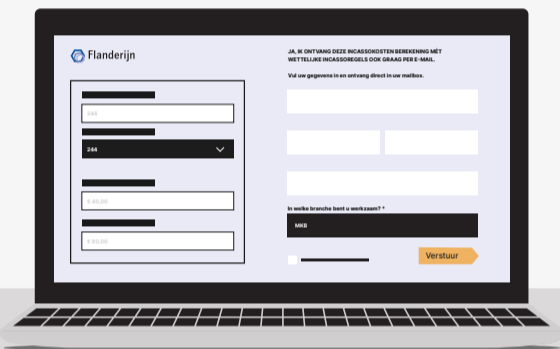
Flanderijn

JA, IK ONTVANG DEZE INCASSOKOSTEN BEREKENING MÉT WETTELIJKE INCASSOREGELS OOK GRAAG PER E-MAIL.

Vul uw gegevens in en ontvang direct in uw mailbox.

185

244

€ 40,00

€ 80,00

In welke branche bent u werkzaam? *

MKB

Verstuur